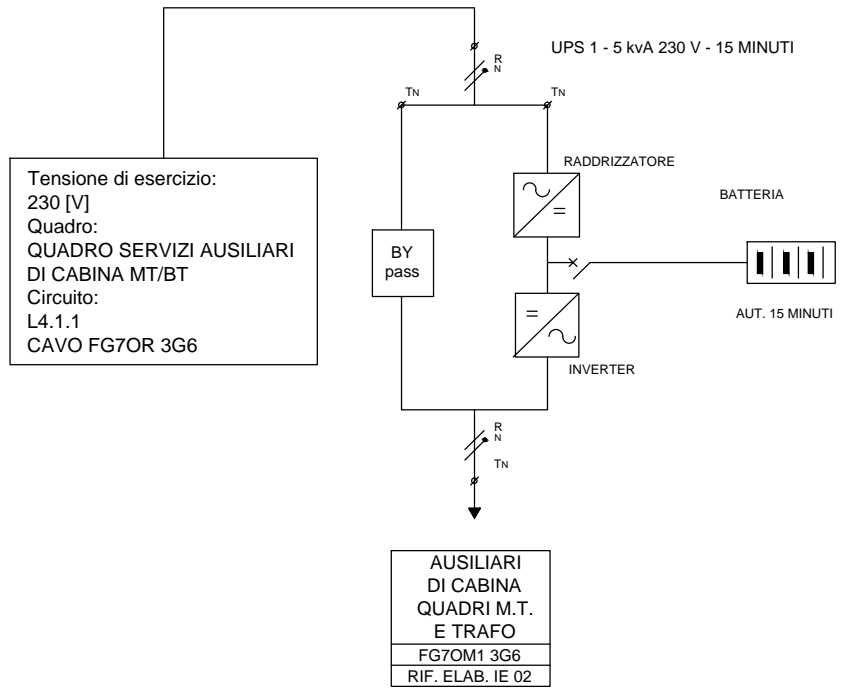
UPS 1 - 5 kvA 230 V - 15 MINUTI

R
N

TN

TN

Tensione di esercizio:
230 [V]
Quadro:
QUADRO SERVIZI AUSILIARI
DI CABINA MT/BT
Circuito:
L4.1.1
CAVO FG7OR 3G6

RADDRIZZATORE

BATTERIA

BY
pass

AUT. 15 MINUTI

INVERTER

R
N

TN

AUSILIARI
DI CABINA
QUADRI M.T.
E TRAFO
FG7OM1 3G6
RIF. ELAB. IE 02